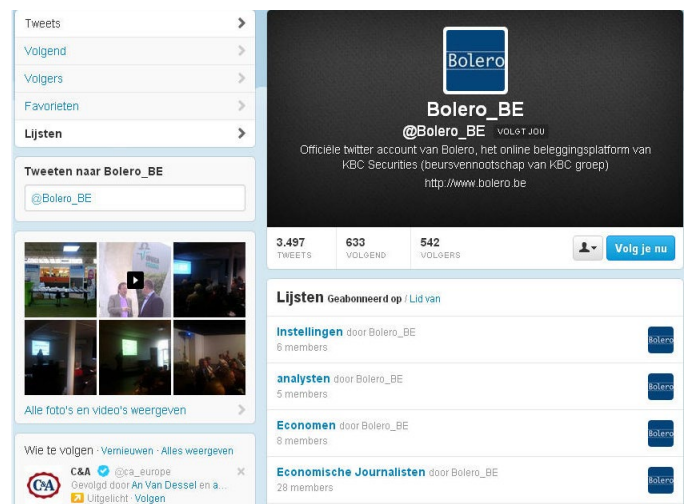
Tweets
Volgend
Volgers
Favorieten
Lijsten

Tweeten naar Bolero_BE
@Bolero_BE

Alle foto's en video's weergeven

Wie te volgen · Vernieuwen · Alles weergeven
C&A @ca_europe
Gevolgd door An Van Dessel en a...
Uitgelicht · Volgen

Bolero
Bolero_BE
@Bolero_BE VOLGT JOU
Officiële twitter account van Bolero, het online beleggingsplatform van KBC Securities (beursvennootschap van KBC groep)
http://www.bolero.be

3.497 TWEETS
633 VOLGEND
542 VOLGERS
Volg je nu

Lijsten Geabonneerd op / Lid van

Instellingen door Bolero_BE
6 members
Bolero

analysten door Bolero_BE
5 members
Bolero

Economen door Bolero_BE
8 members
Bolero

Economische Journalisten door Bolero_BE
28 members
Bolero